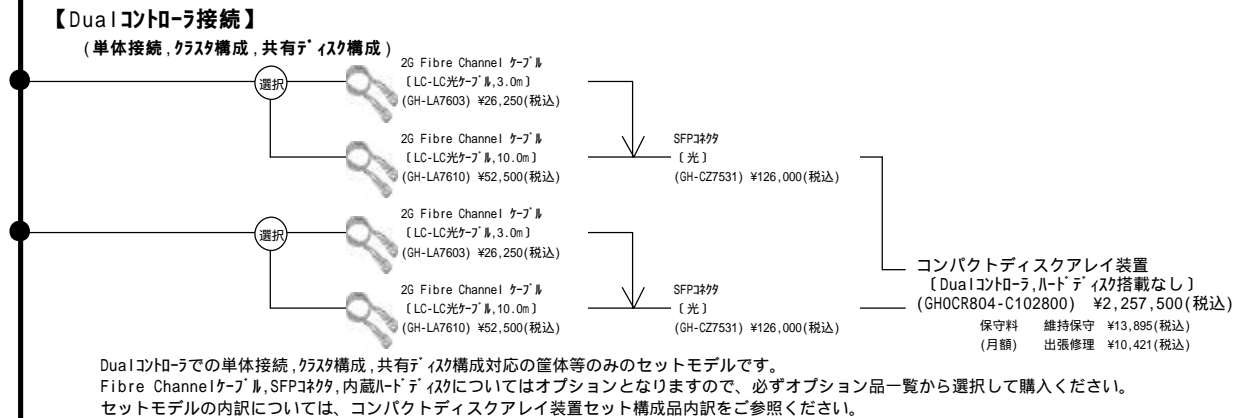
【Dualｺﾝﾄﾛｰﾗ接続】
（単体接続，ｸﾗｽﾀ構成，共有ﾃﾞｨｽｸ構成）

選択

2G Fibre Channel ｹｰﾌﾞﾙ
〔LC-LC光ｹｰﾌﾞﾙ,3.0m〕
(GH-LA7603) ¥26,250(税込)

2G Fibre Channel ｹｰﾌﾞﾙ
〔LC-LC光ｹｰﾌﾞﾙ,10.0m〕
(GH-LA7610) ¥52,500(税込)

SFPｺﾈｸﾀ
〔光〕
(GH-CZ7531) ¥126,000(税込)

選択

2G Fibre Channel ｹｰﾌﾞﾙ
〔LC-LC光ｹｰﾌﾞﾙ,3.0m〕
(GH-LA7603) ¥26,250(税込)

2G Fibre Channel ｹｰﾌﾞﾙ
〔LC-LC光ｹｰﾌﾞﾙ,10.0m〕
(GH-LA7610) ¥52,500(税込)

SFPｺﾈｸﾀ
〔光〕
(GH-CZ7531) ¥126,000(税込)

コンパクトディスクアレイ装置
〔Dualｺﾝﾄﾛｰﾗ,ﾊｰﾄﾞﾃﾞｨｽｸ搭載なし〕
(GHOCR804-C102800) ¥2,257,500(税込)
保守料 維持保守 ¥13,895(税込)
(月額) 出張修理 ¥10,421(税込)

Dualｺﾝﾄﾛｰﾗでの単体接続，ｸﾗｽﾀ構成，共有ﾃﾞｨｽｸ構成対応の筐体等のみのセットモデルです。
Fibre Channelｹｰﾌﾞﾙ,SFPｺﾈｸﾀ,内蔵ﾊｰﾄﾞﾃﾞｨｽｸについてはオプションとなりますので、必ずオプション品一覧から選択して購入ください。
セットモデルの内訳については、コンパクトディスクアレイ装置セット構成品内訳をご参照ください。